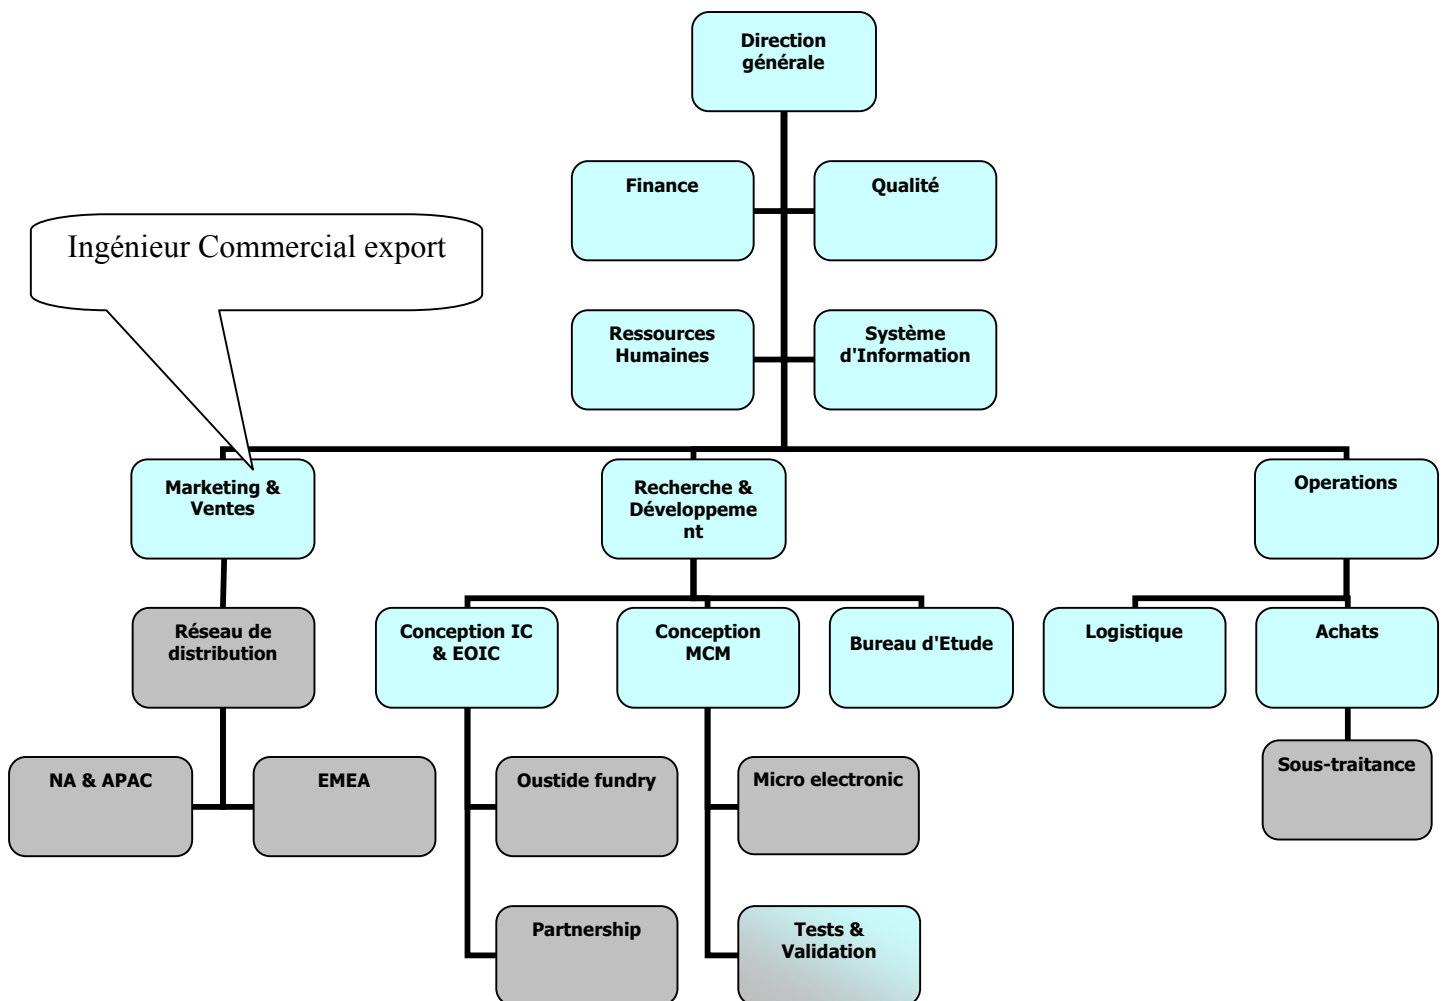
Direction générale

Finance

Qualité

Ingénieur Commercial export

Ressources Humaines

Système d'Information

Marketing & Ventes

Recherche & Développement

Operations

Réseau de distribution

Conception IC & EOIC

Conception MCM

Bureau d'Etude

Logistique

Achats

Sous-traitance

NA & APAC

EMEA

Oustide fundry

Micro electronic

Partnership

Tests & Validation